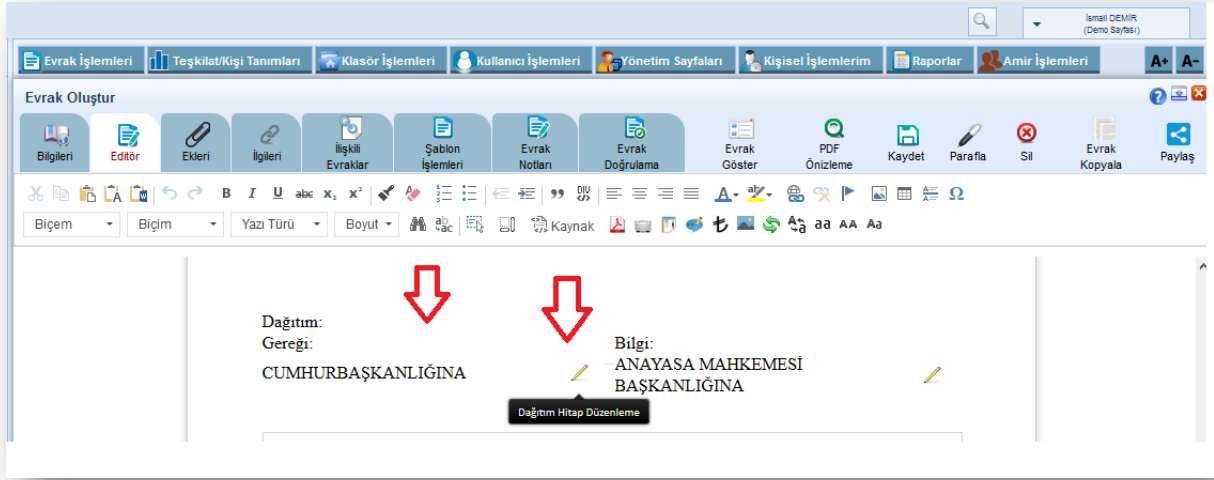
İsmail DEMİR
(Demo Sayfası)

Evrak İşlemleri | Teşkilat/Kişi Tanımları | Klasör İşlemleri | Kullanıcı İşlemleri | Yönetim Sayfaları | Kişisel İşlemlerim | Raporlar | Amir İşlemleri | A+ | A-

Evrak Oluştur

Bilgileri | Editör | Ekleri | İlgileri | İlişkili Evraklar | Şablon İşlemleri | Evrak Notları | Evrak Doğrulama | Evrak Göster | PDF Önizleme | Kaydet | Parafla | Sil | Evrak Kopyala | Paylaş

B I U abc x₂ x²

Biçem | Biçim | Yazı Türü | Boyut | Kaynak | aa AA Aa

Dağıtım:
Gereği:

CUMHURBAŞKANLIĞINA

Bilgi:
ANAYASA MAHKEMESİ BAŞKANLIĞINA

Dağıtım Hitap Düzenleme